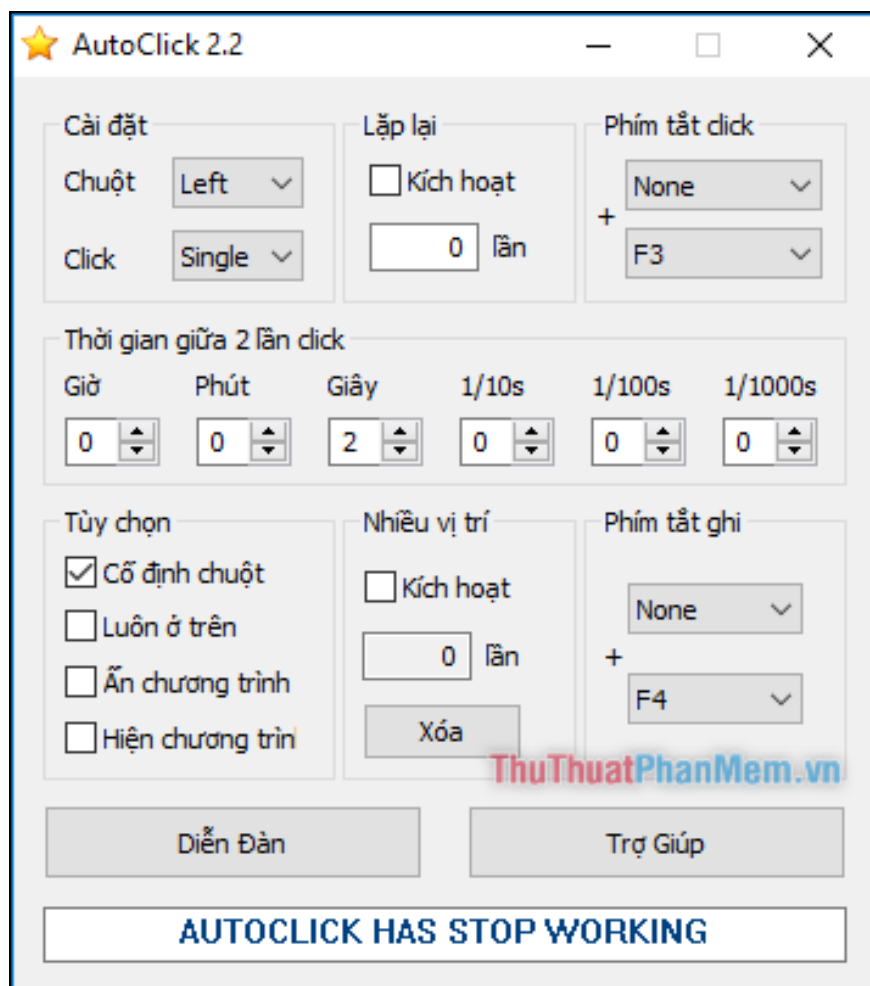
AutoClick 2.2

Cài đặt
Chuột Left
Click Single

Lặp lại
Kích hoạt
0 lần

Phím tắt click
None
+
F3

Thời gian giữa 2 lần click
Giờ 0
Phút 0
Giây 2
1/10s 0
1/100s 0
1/1000s 0

Tùy chọn
Cố định chuột
Luôn ở trên
Ẩn chương trình
Hiện chương trìn

Nhiều vị trí
Kích hoạt
0 lần
Xóa

Phím tắt ghi
None
+
F4

ThuThuatPhanMem.vn

Diễn Đàn
Trợ Giúp

AUTOCLICK HAS STOP WORKING